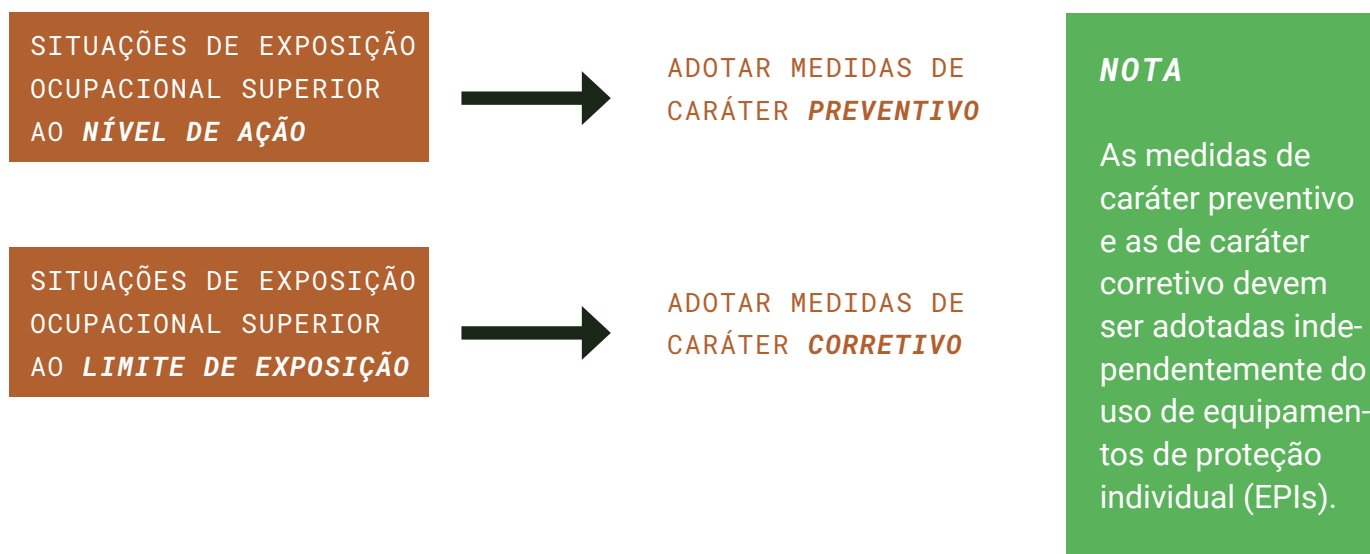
SITUAÇÕES DE EXPOSIÇÃO OCUPACIONAL SUPERIOR AO NÍVEL DE AÇÃO

ADOTAR MEDIDAS DE CARÁTER PREVENTIVO

SITUAÇÕES DE EXPOSIÇÃO OCUPACIONAL SUPERIOR AO LIMITE DE EXPOSIÇÃO

ADOTAR MEDIDAS DE CARÁTER CORRETIVO

NOTA

As medidas de caráter preventivo e as de caráter corretivo devem ser adotadas independentemente do uso de equipamentos de proteção individual (EPIs).